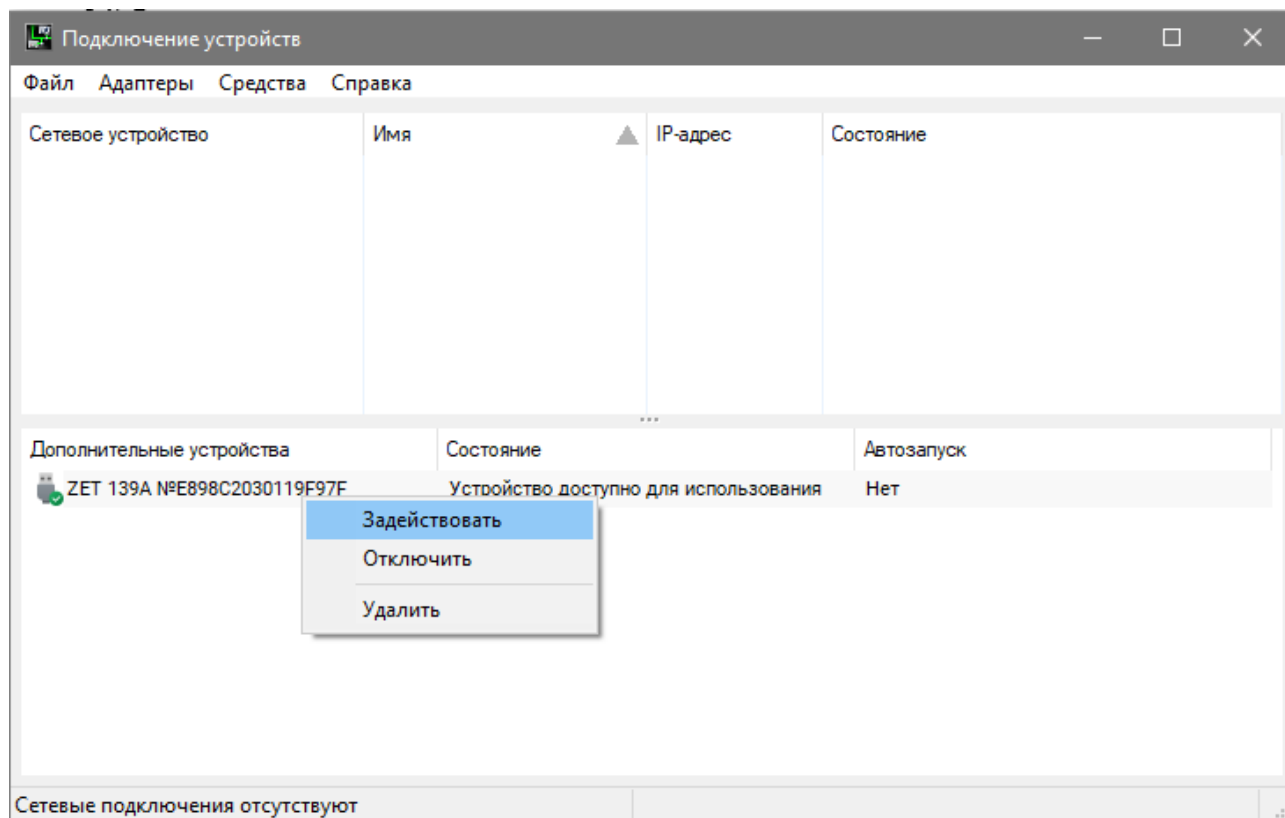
Подключение устройств

Файл Адаптеры Средства Справка

| Сетевое устройство | Имя | IP-адрес | Состояние |
|---|---|---|---|

| Дополнительные устройства | Состояние | Автозапуск |
|---|---|---|
| ZET 139A №E898C2030119F97F | Устройство доступно для использования | Нет |

Задействовать
Отключить
Удалить

Сетевые подключения отсутствуют